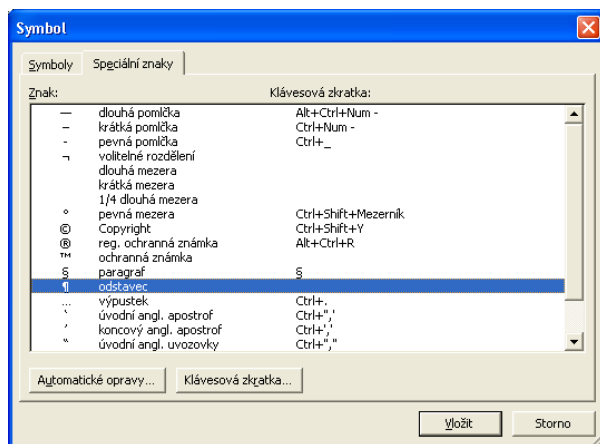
Symbol

Symboly | Speciální znaky

Znak: Klávesová zkratka:

| Znak | | Klávesová zkratka |
|---|---|---|
| — | dlouhá pomlčka | Alt+Ctrl+Num - |
| – | krátká pomlčka | Ctrl+Num - |
| - | pevná pomlčka | Ctrl+_ |
| ¬ | volitelné rozdělení | |
| | dlouhá mezera | |
| | krátká mezera | |
| | 1/4 dlouhá mezera | |
| ° | pevná mezera | Ctrl+Shift+Mezerník |
| © | Copyright | Ctrl+Shift+Y |
| ® | reg. ochranná známka | Alt+Ctrl+R |
| ™ | ochranná známka | |
| § | paragraf | § |
| ¶ | odstavec | |
| … | výpustek | Ctrl+. |
| ‘ | úvodní angl. apostrof | Ctrl+',' |
| ’ | koncový angl. apostrof | Ctrl+',' |
| “ | úvodní angl. uvozovky | Ctrl+"," |

Automatické opravy... Klávesová zkratka...

Vložit Storno